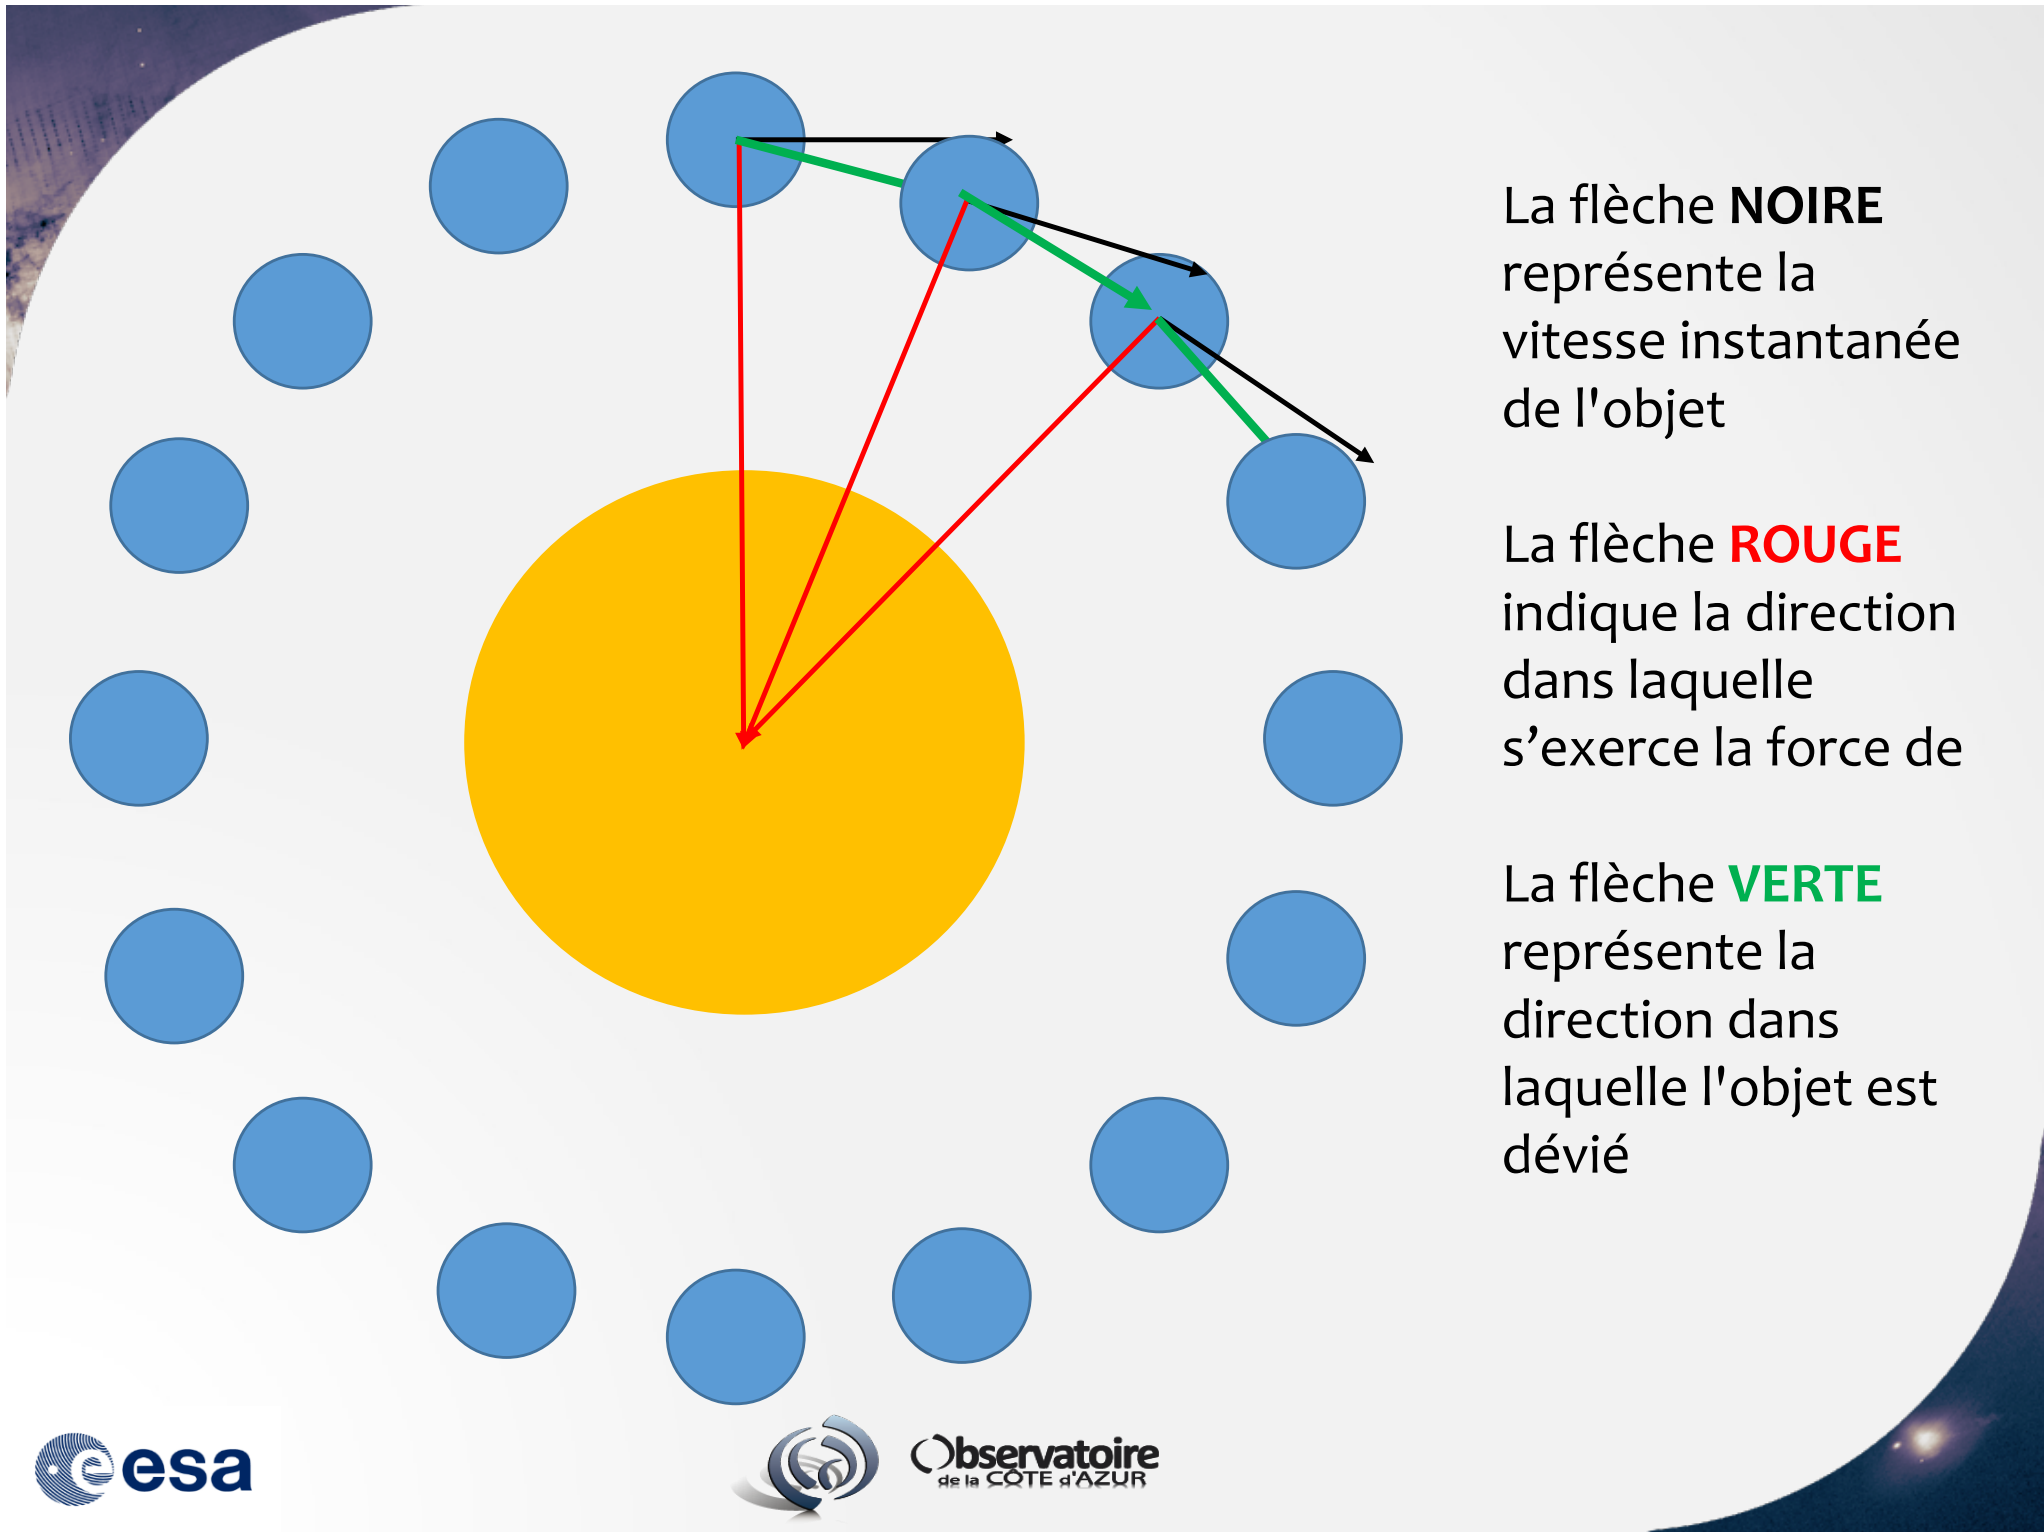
La flèche **NOIRE** représente la vitesse instantanée de l'objet

La flèche **ROUGE** indique la direction dans laquelle s’exerce la force de

La flèche **VERTE** représente la direction dans laquelle l'objet est dévié

esa

Observatoire de la CÔTE d'AZUR